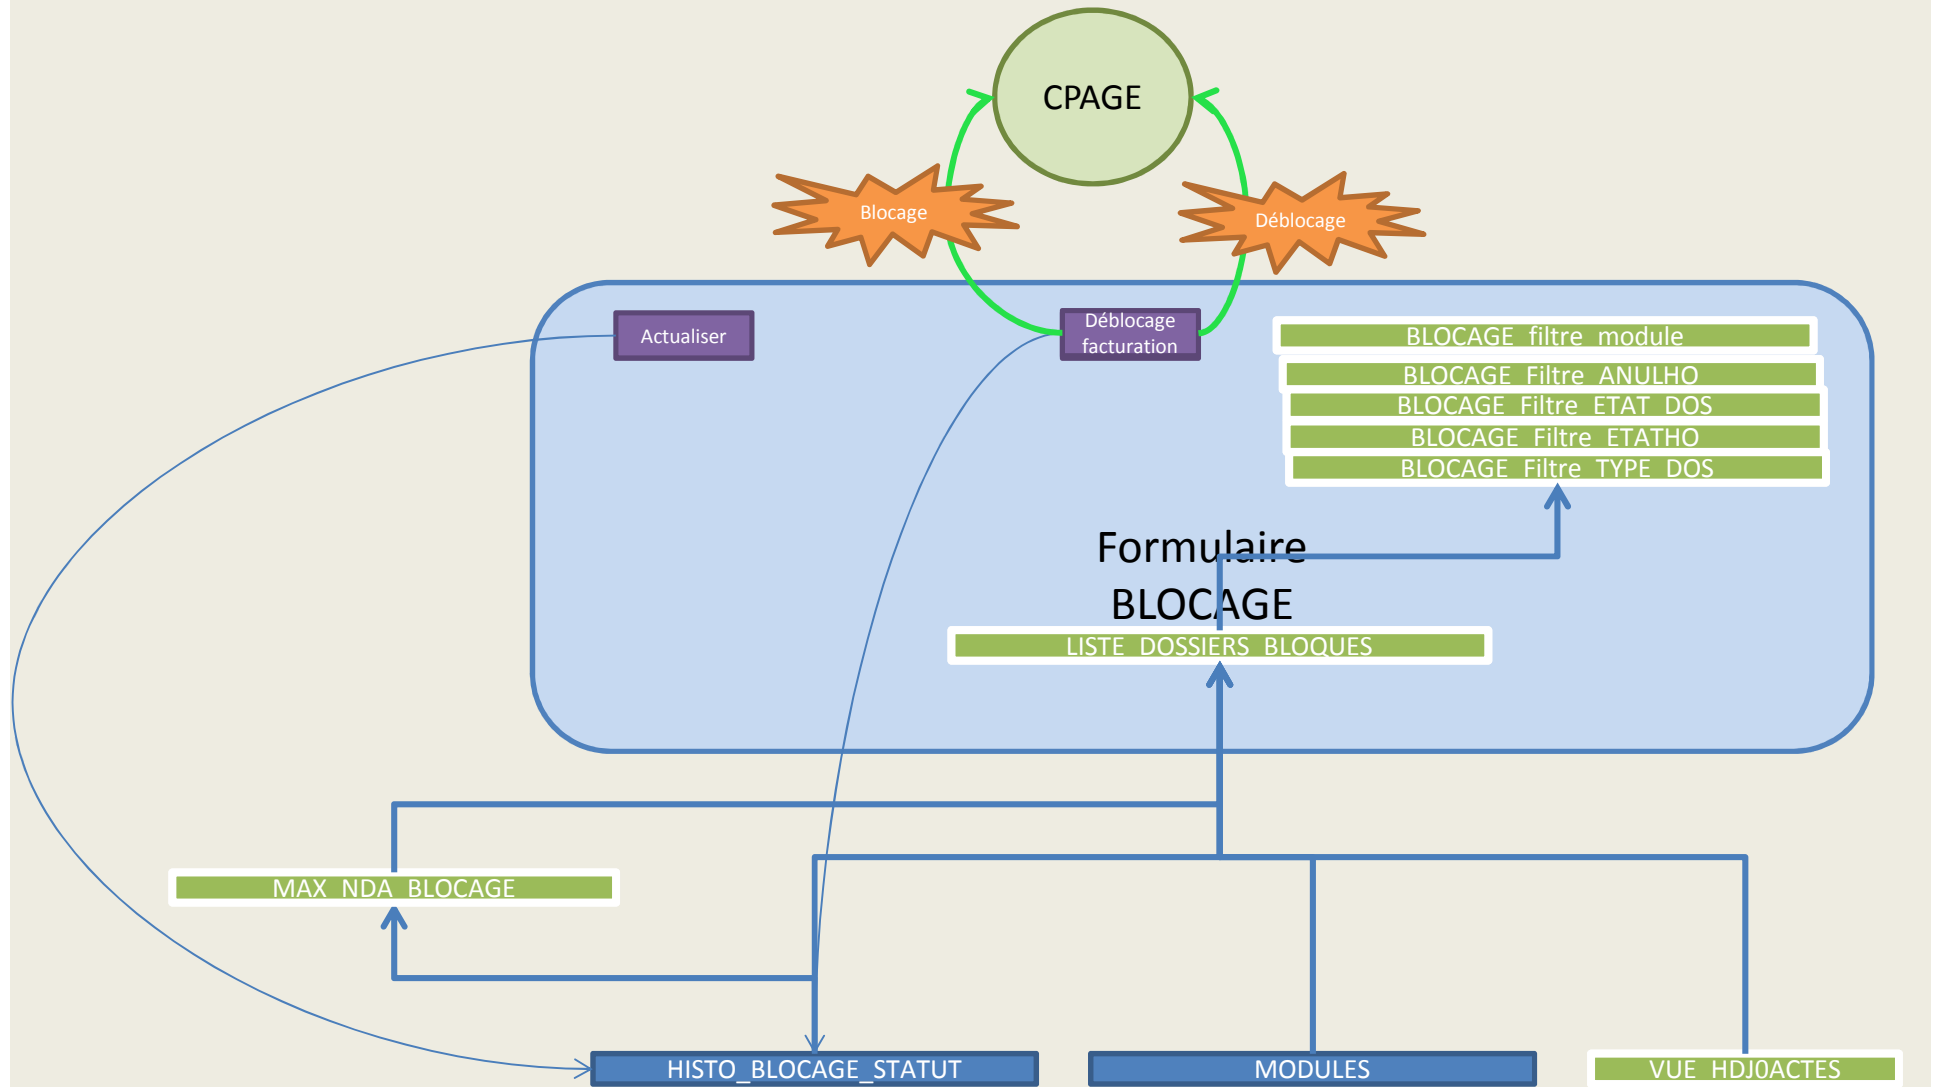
CPAGE

Blocage

Déblocage

Actualiser

Déblocage facturation

BLOCAGE_filtre_module
BLOCAGE_Filtre_ANULHO
BLOCAGE_Filtre_ETAT_DOS
BLOCAGE_Filtre_ETATHO
BLOCAGE_Filtre_TYPE_DOS

Formulaire BLOCAGE

LISTE_DOSSIERS_BLOQUES

MAX_NDA_BLOCAGE

HISTO_BLOCAGE_STATUT

MODULES

VUE_HDJ0ACTES